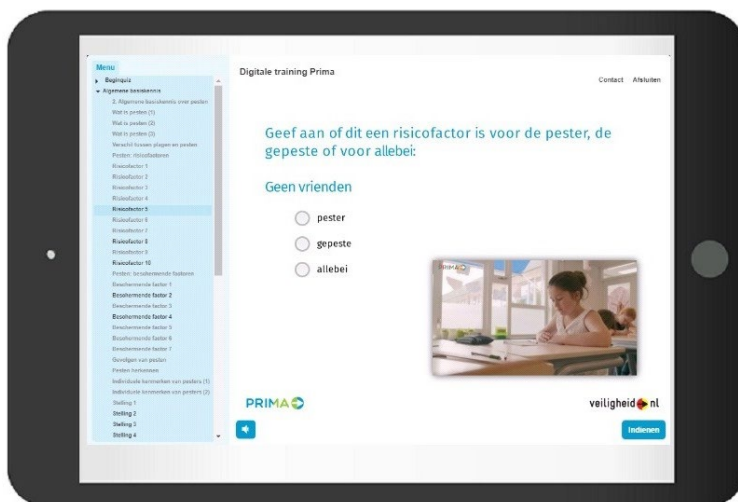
Menu
Beginquiz
Algemene basiskennis
2. Algemene basiskennis over pesten
Wat is pesten (1)
Wat is pesten (2)
Wat is pesten (3)
Verschil tussen plagen en pesten
Pesten: risicofactoren
Risicofactor 1
Risicofactor 2
Risicofactor 3
Risicofactor 4
Risicofactor 5
Risicofactor 6
Risicofactor 7
Risicofactor 8
Risicofactor 9
Risicofactor 10
Pesten: beschermende factoren
Beschermende factor 1
Beschermende factor 2
Beschermende factor 3
Beschermende factor 4
Beschermende factor 5
Beschermende factor 6
Beschermende factor 7
Gevolgen van pesten
Pesten herkennen
Individuele kenmerken van pesters (1)
Individuele kenmerken van pesters (2)
Stelling 1
Stelling 2
Stelling 3
Stelling 4

Digitale training Prima

Contact Afsluiten

Geef aan of dit een risicofactor is voor de pester, de gepeste of voor allebei:

Geen vrienden

pester
gepeste
allebei

PRIMA

PRIMA

veiligheid nl

Indienen